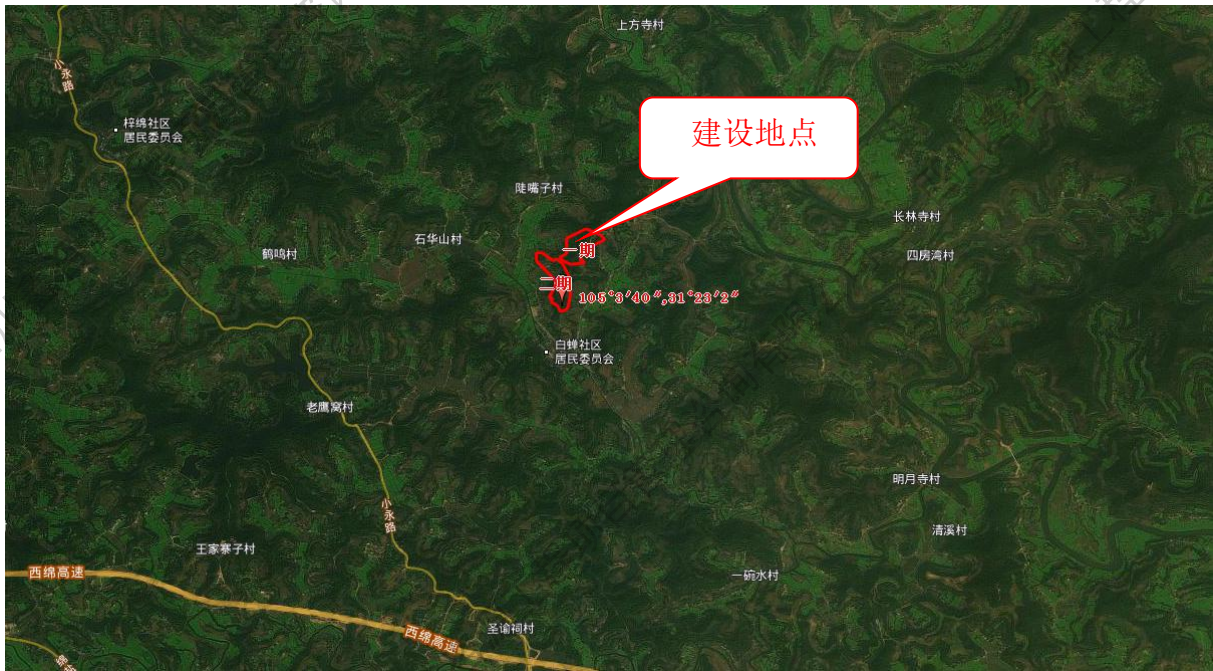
上方寺村

小永路

梓绵社区
居民委员会

建设地点

陡嘴子村

长林寺村

石华山村

鹤鸣村

一期

四房湾村

二期

105°3′40″,31°23′2″

白蝉社区
居民委员会

老鹰窝村

明月寺村

小永路

清溪村

王家寨子村

西绵高速

一碗水村

西绵高速

圣谕祠村